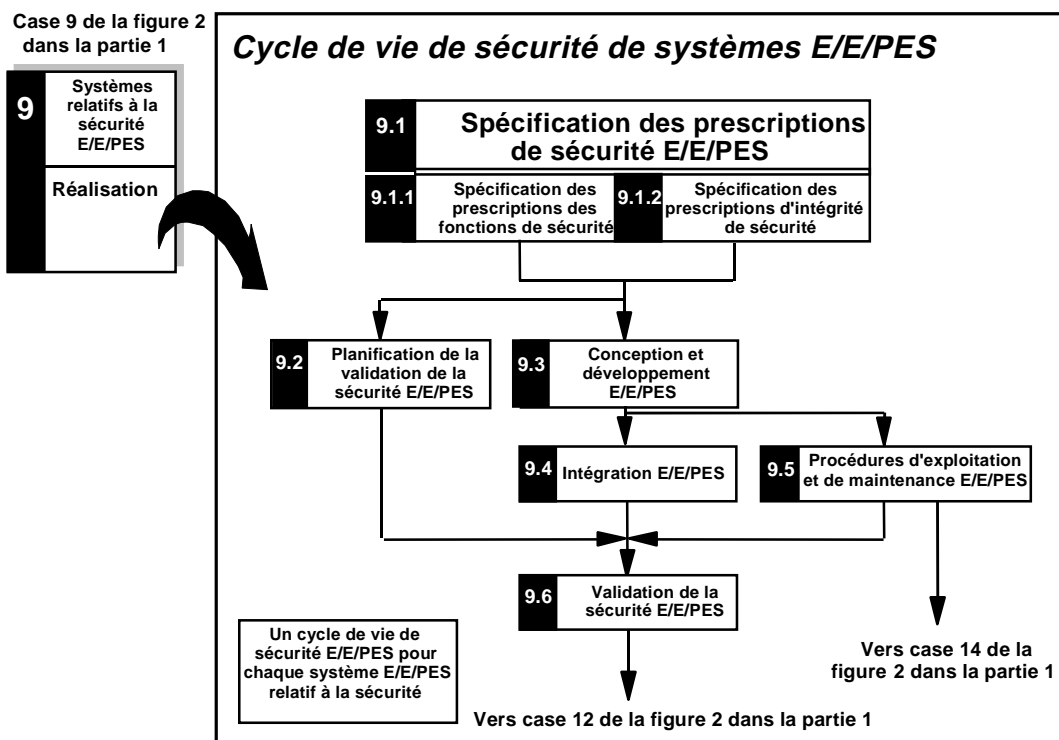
Case 9 de la figure 2 dans la partie 1

9 Systèmes relatifs à la sécurité E/E/PES

Réalisation

Cycle de vie de sécurité de systèmes E/E/PES

9.1 Spécification des prescriptions de sécurité E/E/PES

9.1.1 Spécification des prescriptions des fonctions de sécurité

9.1.2 Spécification des prescriptions d'intégrité de sécurité

9.2 Planification de la validation de la sécurité E/E/PES

9.3 Conception et développement E/E/PES

9.4 Intégration E/E/PES

9.5 Procédures d'exploitation et de maintenance E/E/PES

9.6 Validation de la sécurité E/E/PES

Un cycle de vie de sécurité E/E/PES pour chaque système E/E/PES relatif à la sécurité

Vers case 14 de la figure 2 dans la partie 1

Vers case 12 de la figure 2 dans la partie 1